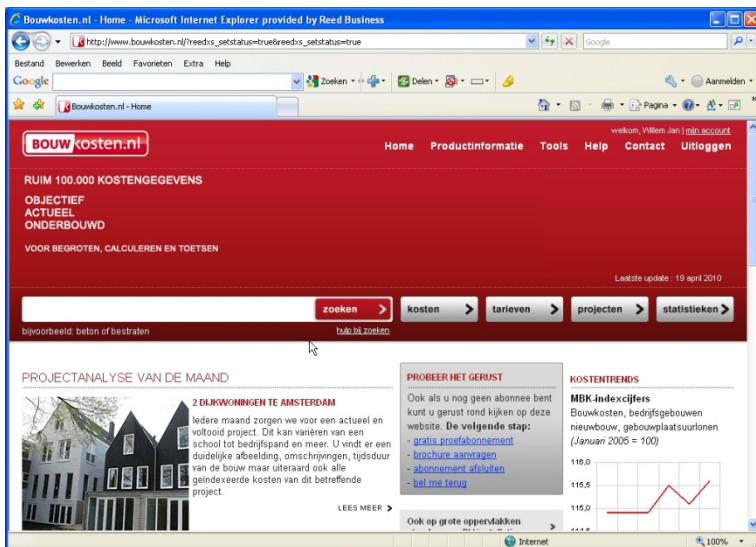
Bouwkosten.nl - Home - Microsoft Internet Explorer provided by Reed Business

http://www.bouwkosten.nl/?reedxs_setstatus=true&reedxs_setstatus=true

Google

Bestand Bewerken Beeld Favorieten Extra Help

Google

Zoeken

Delen

Aanmelden

Bouwkosten.nl - Home

Pagina

BOUWkosten.nl

welkom, Willem Jan | min account

Home Productinformatie Tools Help Contact Uitloggen

RUIM 100.000 KOSTENGEGEVENS

OBJECTIEF
ACTUEEL
ONDERBOUWD

VOOR BEGROTEN, CALCULEREN EN TOETSEN

Laatste update : 19 april 2010

zoeken

kosten

tarieven

projecten

statistieken

bijvoorbeeld: beton of bestraten

hulp bij zoeken

PROJECTANALYSE VAN DE MAAND

2 DIJKWONINGEN TE AMSTERDAM

Iedere maand zorgen we voor een actueel en voltooid project. Dit kan variëren van een school tot bedrijfspand en meer. U vindt er een duidelijke afbeelding, omschrijvingen, tijdsduur van de bouw maar uiteraard ook alle geïndexeerde kosten van dit betreffende project.

LEES MEER

PROBEER HET GERUST

Ook als u nog geen abonnee bent kunt u gerust rond kijken op deze website. De volgende stap:
- gratis proefabonnement
- brochure aanvragen
- abonnement afsluiten
- bel me terug

Ook op grote oppervlakken

KOSTENTRENDS

MBK-indexcijfers

Bouwkosten, bedrijfsgebouwen nieuwbouw, gebouwplaatsuurlonen
(Januari 2005 = 100)

116,0

115,5

115,0

Internet

100%